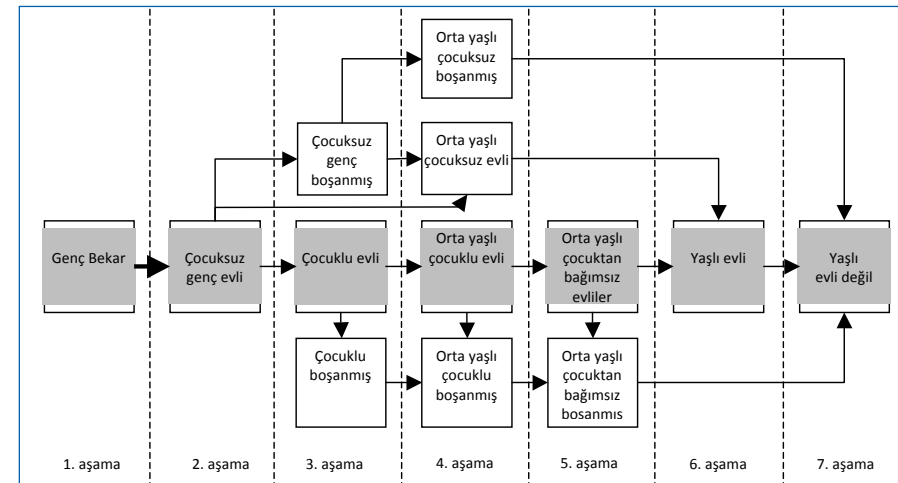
Orta yaşlı çocuksuz boşanmış

Çocuksuz genç boşanmış

Orta yaşlı çocuksuz evli

Genç Bekar

Çocuksuz genç evli

Çocuklu evli

Orta yaşlı çocuklu evli

Orta yaşlı çocuktan bağımsız evliler

Yaşlı evli

Yaşlı evli değil

Çocuklu boşanmış

Orta yaşlı çocuklu boşanmış

Orta yaşlı çocuktan bağımsız boşanmış

1. aşama
2. aşama
3. aşama
4. aşama
5. aşama
6. aşama
7. aşama